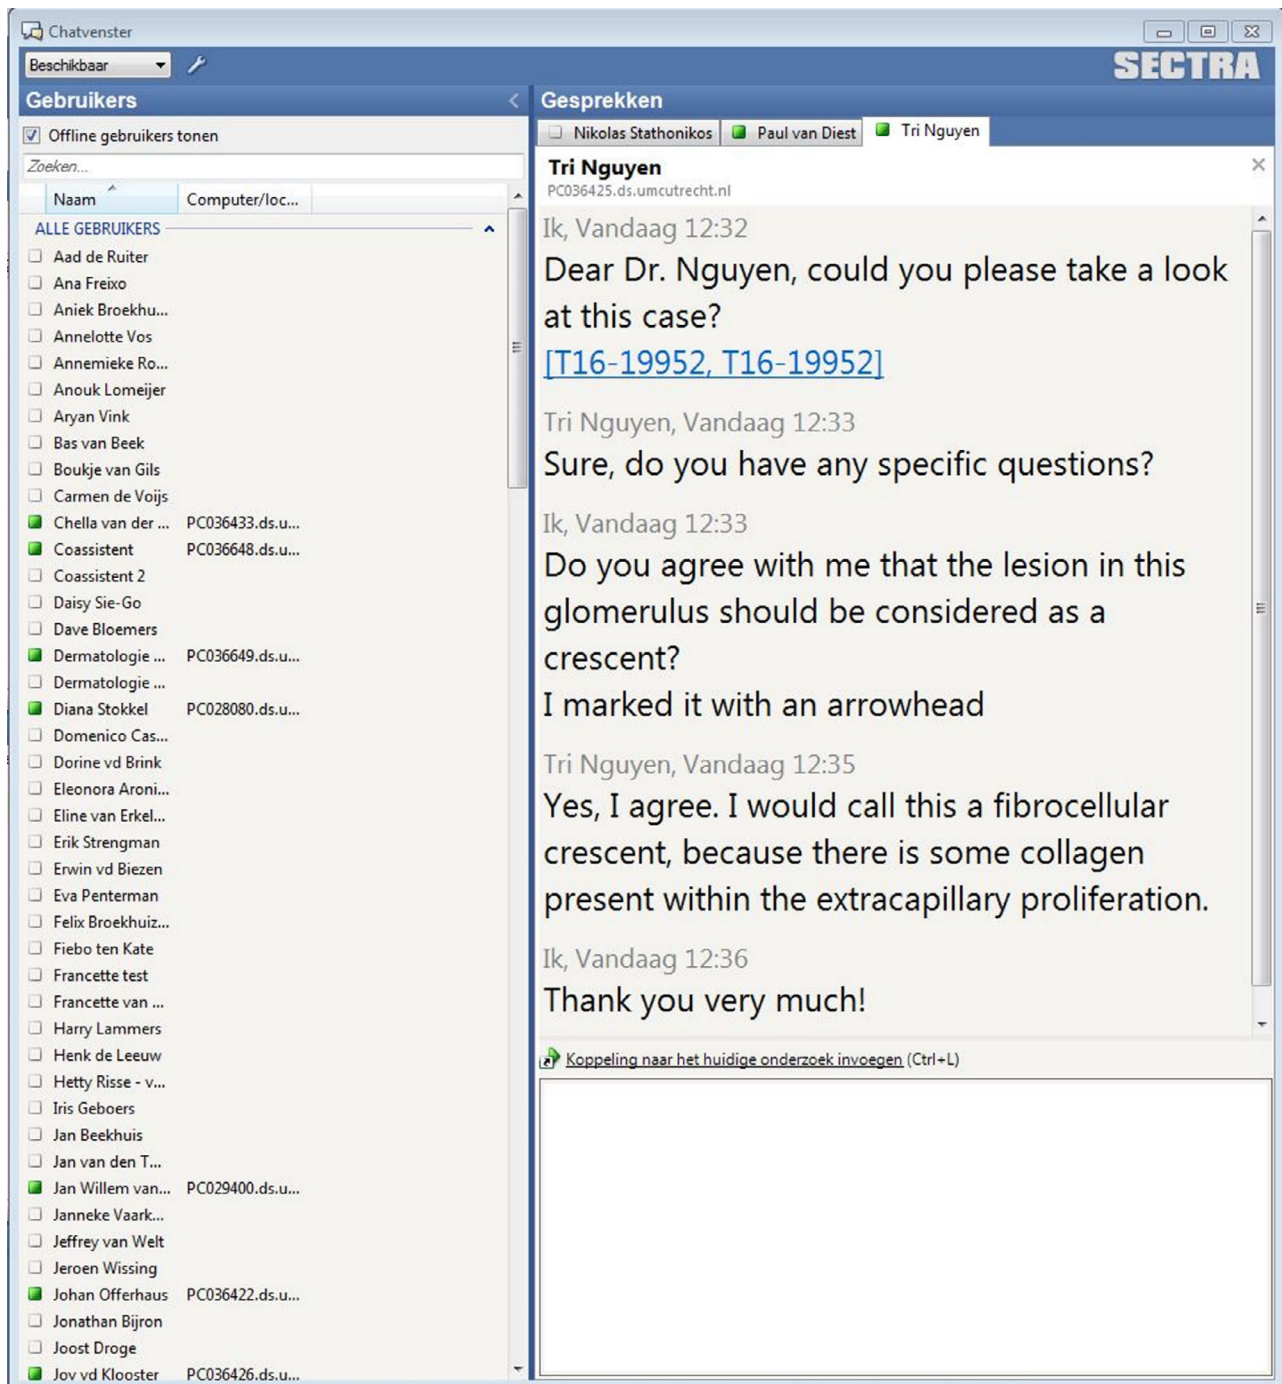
Chatvenster

Beschikbaar

SECTRA

Gebruikers

Offline gebruikers tonen

Zoeken...

| Naam | Computer/loc... |
|---|---|
| ALLE GEBRUIKERS | |
| Aad de Ruiter | |
| Ana Freixo | |
| Aniek Broekhu... | |
| Annelotte Vos | |
| Annemieke Ro... | |
| Anouk Lomeijer | |
| Aryan Vink | |
| Bas van Beek | |
| Boukje van Gils | |
| Carmen de Voijs | |
| Chella van der ... | PC036433.ds.u... |
| Coassistent | PC036648.ds.u... |
| Coassistent 2 | |
| Daisy Sie-Go | |
| Dave Bloemers | |
| Dermatologie ... | PC036649.ds.u... |
| Dermatologie ... | |
| Diana Stokkel | PC028080.ds.u... |
| Domenico Cas... | |
| Dorine vd Brink | |
| Eleonora Aroni... | |
| Eline van Erkel... | |
| Erik Strengman | |
| Erwin vd Biezen | |
| Eva Penterman | |
| Felix Broekhuiz... | |
| Fiebo ten Kate | |
| Francette test | |
| Francette van ... | |
| Harry Lammers | |
| Henk de Leeuw | |
| Hetty Risse - v... | |
| Iris Geboers | |
| Jan Beekhuis | |
| Jan van den T... | |
| Jan Willem van... | PC029400.ds.u... |
| Janneke Vaark... | |
| Jeffrey van Welt | |
| Jeroen Wissing | |
| Johan Offerhaus | PC036422.ds.u... |
| Jonathan Bijron | |
| Joost Droge | |
| Joy vd Klooster | PC036426.ds.u... |

Gesprekken

Nikolas Stathonikos | Paul van Diest | Tri Nguyen

Tri Nguyen
PC036425.ds.umcutrecht.nl

Ik, Vandaag 12:32
Dear Dr. Nguyen, could you please take a look at this case?
[T16-19952, T16-19952]

Tri Nguyen, Vandaag 12:33
Sure, do you have any specific questions?

Ik, Vandaag 12:33
Do you agree with me that the lesion in this glomerulus should be considered as a crescent?
I marked it with an arrowhead

Tri Nguyen, Vandaag 12:35
Yes, I agree. I would call this a fibrocellular crescent, because there is some collagen present within the extracapillary proliferation.

Ik, Vandaag 12:36
Thank you very much!

Koppeling naar het huidige onderzoek invoegen (Ctrl+L)